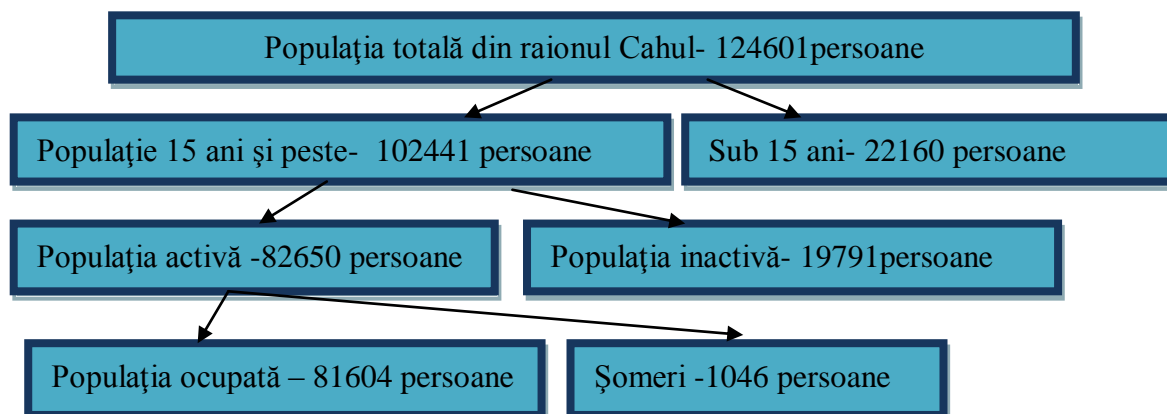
Populaţia totală din raionul Cahul- 124601persoane

Populaţie 15 ani şi peste- 102441 persoane

Sub 15 ani- 22160 persoane

Populaţia activă -82650 persoane

Populaţia inactivă- 19791persoane

Populaţia ocupată – 81604 persoane

Şomeri -1046 persoane